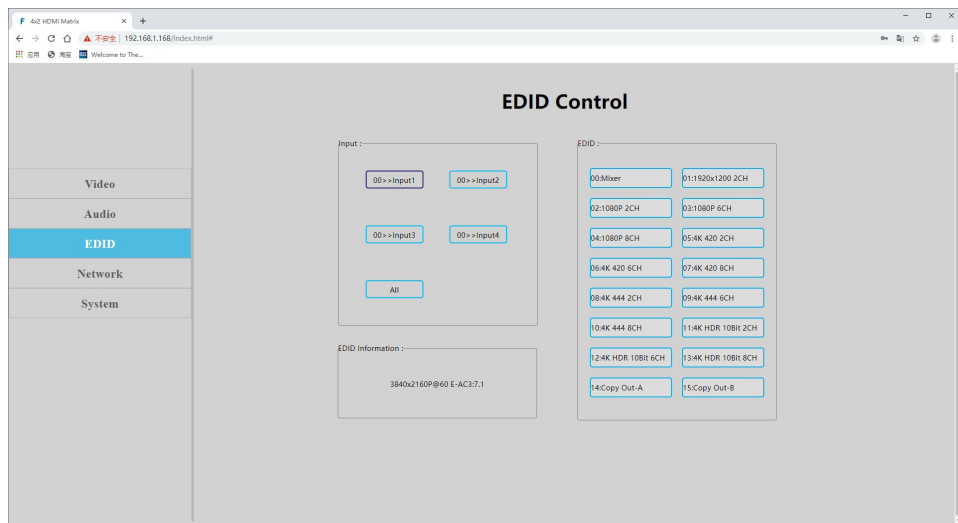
4x2 HDMI Matrix
×
+
不安全 | 192.168.1.168/index.html#
应用 淘宝 Welcome to The...

EDID Control

Video
Audio
EDID
Network
System

Input :
00>>Input1
00>>Input2
00>>Input3
00>>Input4
All

EDID Information :
3840x2160P@60 E-AC3:7.1

EDID :
00:Mixer
01:1920x1200 2CH
02:1080P 2CH
03:1080P 6CH
04:1080P 8CH
05:4K 420 2CH
06:4K 420 6CH
07:4K 420 8CH
08:4K 444 2CH
09:4K 444 6CH
10:4K 444 8CH
11:4K HDR 10Bit 2CH
12:4K HDR 10Bit 6CH
13:4K HDR 10Bit 8CH
14:Copy Out-A
15:Copy Out-B